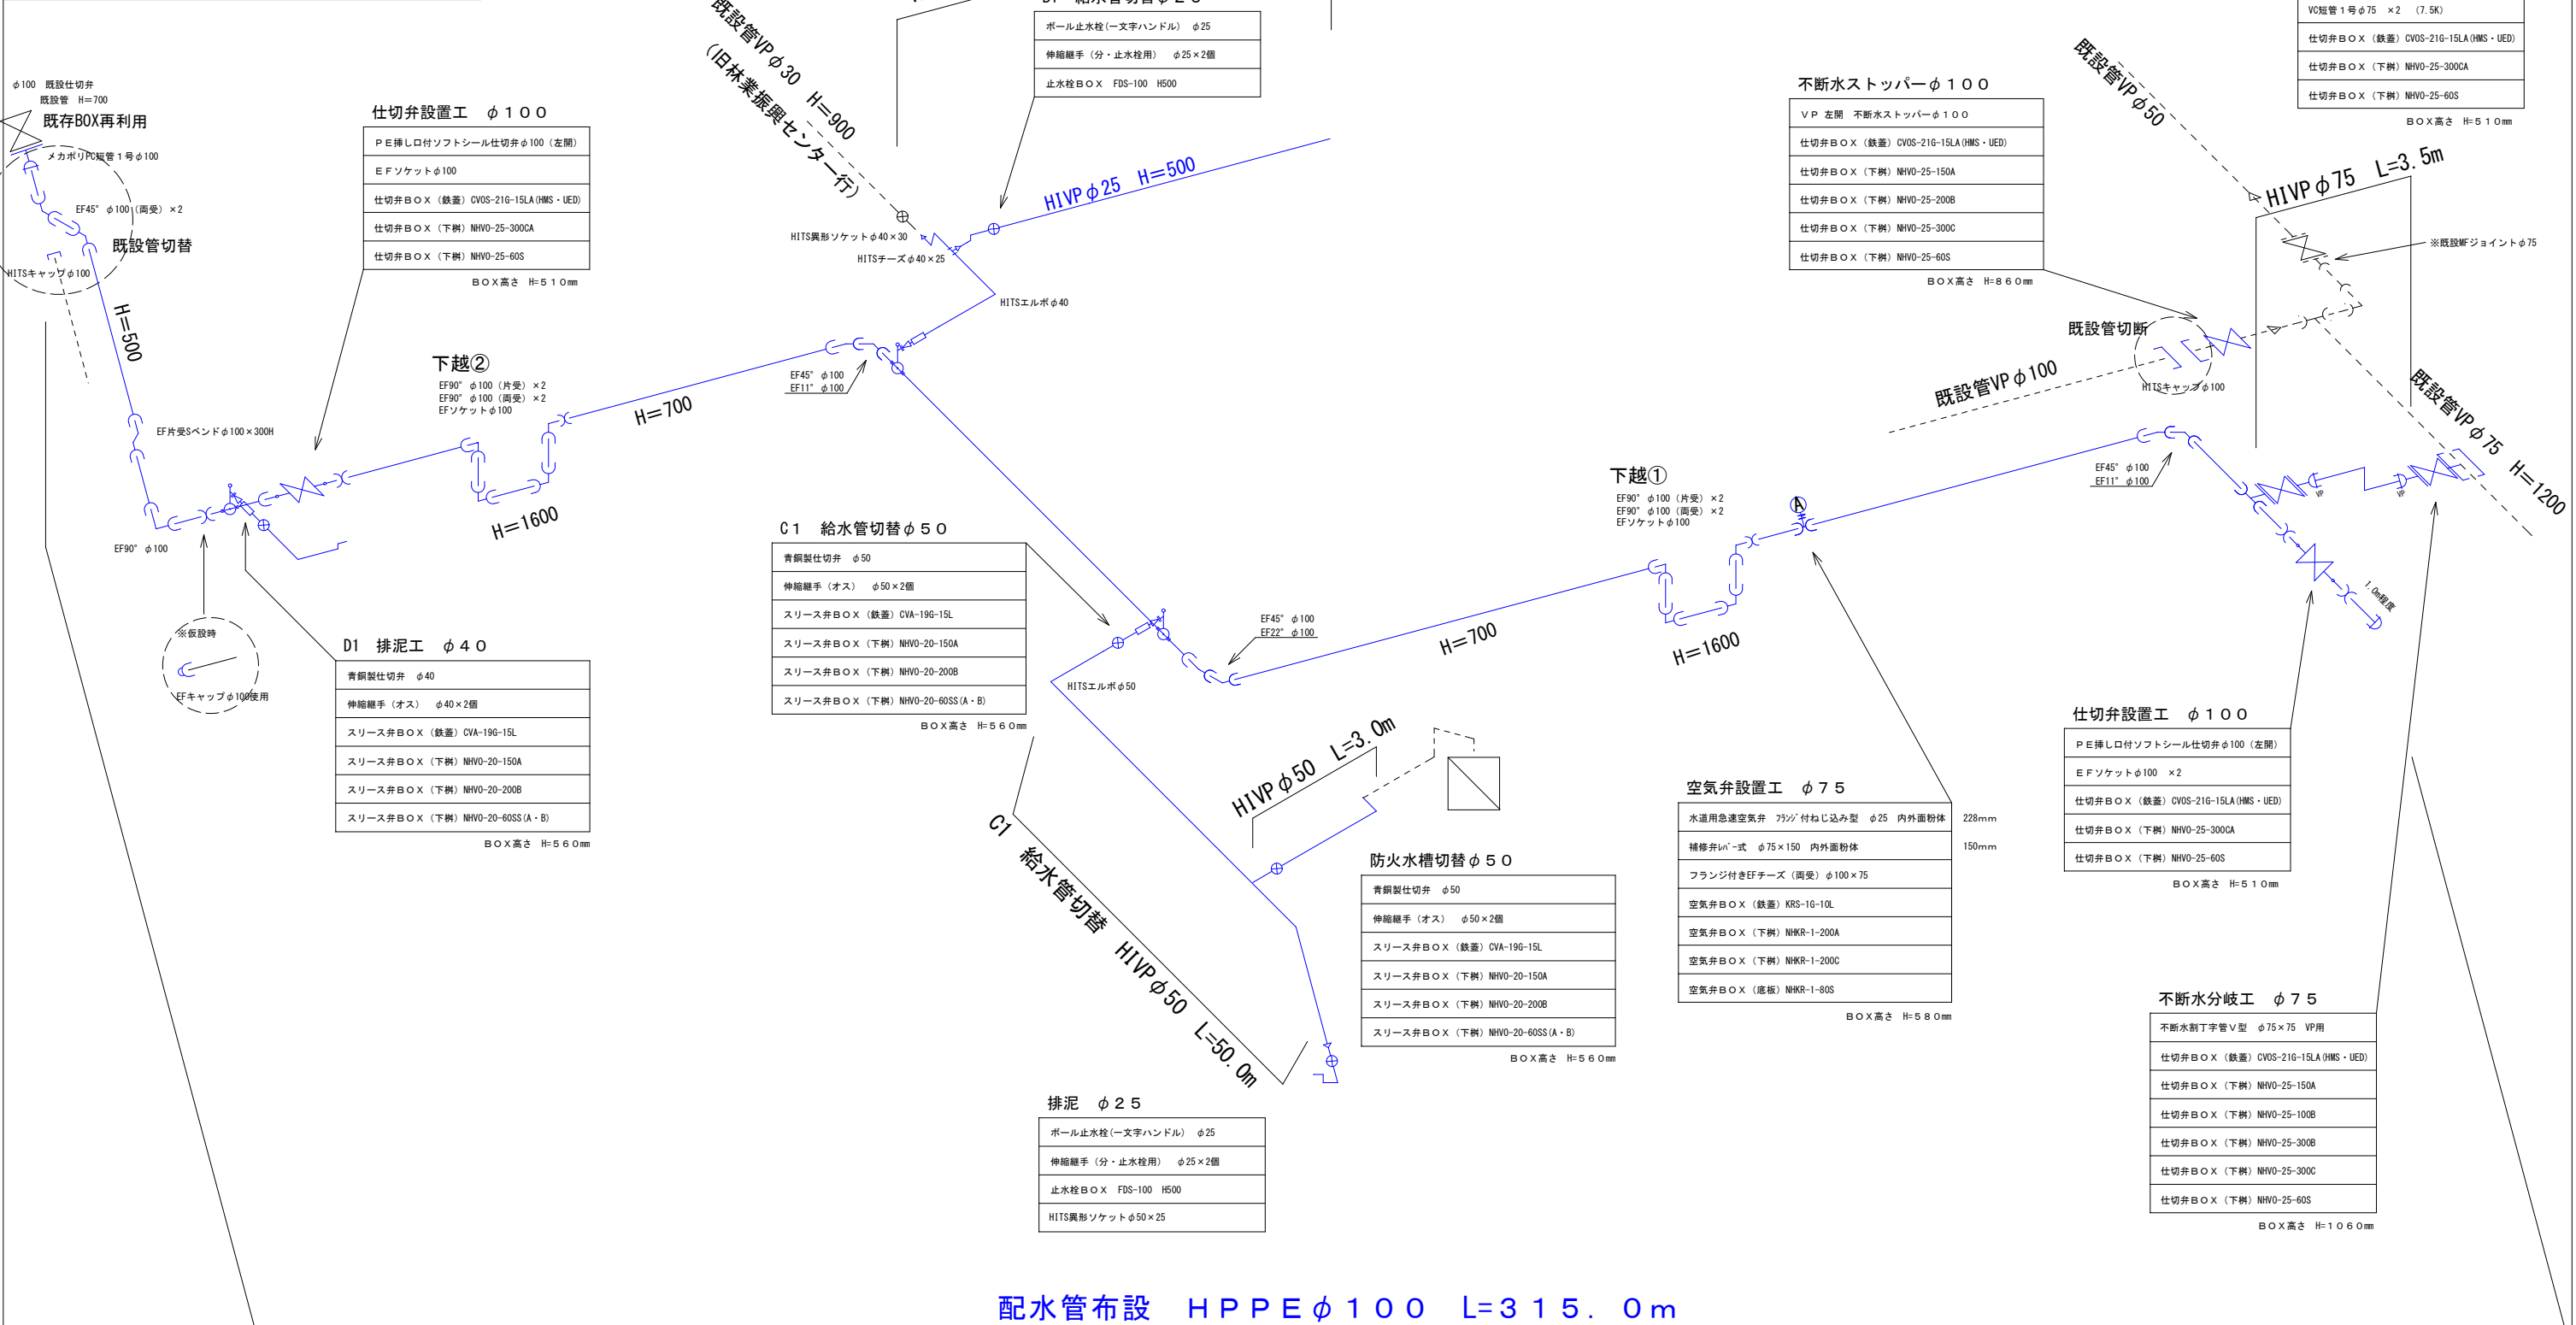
φ100 既設仕切弁
既設管 H=700
既存BOX再利用
メカボリPC短管1号φ100
EF45° φ100（両受）×2
既設管切替
HITSキャップφ100
H=500
EF片受Sベンドφ100×300H
EF90° φ100
※仮設時
EFキャップφ100使用

仕切弁設置工 φ100
| ＰＥ挿し口付ソフトシール仕切弁φ100（左開） |
|---|
| ＥＦソケットφ100 |
| 仕切弁ＢＯＸ（鉄蓋）CVOS-21G-15LA(HMS・UED) |
| 仕切弁ＢＯＸ（下桝）NHVO-25-300CA |
| 仕切弁ＢＯＸ（下桝）NHVO-25-60S |
ＢＯＸ高さ H=５１０mm

下越②
EF90° φ100（片受）×2
EF90° φ100（両受）×2
EFソケットφ100
H=1600
H=700

D1 排泥工 φ４０
| 青銅製仕切弁 φ40 |
|---|
| 伸縮継手（オス） φ40×2個 |
| スリース弁ＢＯＸ（鉄蓋）CVA-19G-15L |
| スリース弁ＢＯＸ（下桝）NHVO-20-150A |
| スリース弁ＢＯＸ（下桝）NHVO-20-200B |
| スリース弁ＢＯＸ（下桝）NHVO-20-60SS(A・B) |
ＢＯＸ高さ H=５６０mm

既設管VPφ30 H=900
（旧林業振興センター行）
HITS異形ソケットφ40×30
HITSチーズφ40×25
HITSエルボφ40
EF45° φ100
EF11° φ100

| ボール止水栓(一文字ハンドル) φ25 |
|---|
| 伸縮継手（分・止水栓用） φ25×2個 |
| 止水栓ＢＯＸ FDS-100 H500 |

HIVPφ25 H=500

C1 給水管切替φ５０
| 青銅製仕切弁 φ50 |
|---|
| 伸縮継手（オス） φ50×2個 |
| スリース弁ＢＯＸ（鉄蓋）CVA-19G-15L |
| スリース弁ＢＯＸ（下桝）NHVO-20-150A |
| スリース弁ＢＯＸ（下桝）NHVO-20-200B |
| スリース弁ＢＯＸ（下桝）NHVO-20-60SS(A・B) |
ＢＯＸ高さ H=５６０mm

EF45° φ100
EF22° φ100
HITSエルボφ50
H=700
HIVPφ50 L=3.0m
C1 給水管切替 HIVPφ50 L=50.0m

防火水槽切替φ５０
| 青銅製仕切弁 φ50 |
|---|
| 伸縮継手（オス） φ50×2個 |
| スリース弁ＢＯＸ（鉄蓋）CVA-19G-15L |
| スリース弁ＢＯＸ（下桝）NHVO-20-150A |
| スリース弁ＢＯＸ（下桝）NHVO-20-200B |
| スリース弁ＢＯＸ（下桝）NHVO-20-60SS(A・B) |
ＢＯＸ高さ H=５６０mm

排泥 φ２５
| ボール止水栓(一文字ハンドル) φ25 |
|---|
| 伸縮継手（分・止水栓用） φ25×2個 |
| 止水栓ＢＯＸ FDS-100 H500 |
| HITS異形ソケットφ50×25 |

下越①
EF90° φ100（片受）×2
EF90° φ100（両受）×2
EFソケットφ100
H=1600
A

空気弁設置工 φ７５
| 水道用急速空気弁 ﾌﾗﾝｼﾞ付ねじ込み型 φ25 内外面粉体 | 228mm |
|---|---|
| 補修弁ﾚﾊﾞｰ式 φ75×150 内外面粉体 | 150mm |
| フランジ付きEFチーズ（両受）φ100×75 | |
| 空気弁ＢＯＸ（鉄蓋）KRS-1G-10L | |
| 空気弁ＢＯＸ（下桝）NHKR-1-200A | |
| 空気弁ＢＯＸ（下桝）NHKR-1-200C | |
| 空気弁ＢＯＸ（底板）NHKR-1-80S | |
ＢＯＸ高さ H=５８０mm

不断水ストッパーφ１００
| ＶＰ 左開 不断水ストッパーφ１００ |
|---|
| 仕切弁ＢＯＸ（鉄蓋）CVOS-21G-15LA(HMS・UED) |
| 仕切弁ＢＯＸ（下桝）NHVO-25-150A |
| 仕切弁ＢＯＸ（下桝）NHVO-25-200B |
| 仕切弁ＢＯＸ（下桝）NHVO-25-300C |
| 仕切弁ＢＯＸ（下桝）NHVO-25-60S |
ＢＯＸ高さ H=８６０mm

| VC短管1号φ75 ×2 (7.5K) |
|---|
| 仕切弁ＢＯＸ（鉄蓋）CVOS-21G-15LA(HMS・UED) |
| 仕切弁ＢＯＸ（下桝）NHVO-25-300CA |
| 仕切弁ＢＯＸ（下桝）NHVO-25-60S |
ＢＯＸ高さ H=５１０mm

既設管VPφ50
HIVPφ75 L=3.5m
※既設MFジョイントφ75
既設管切断
既設VPφ100
HITSキャップφ100
EF45° φ100
EF11° φ100
既設管VPφ75 H=1200
VP
VP
1.0m程度

仕切弁設置工 φ１００
| ＰＥ挿し口付ソフトシール仕切弁φ100（左開） |
|---|
| ＥＦソケットφ100 ×2 |
| 仕切弁ＢＯＸ（鉄蓋）CVOS-21G-15LA(HMS・UED) |
| 仕切弁ＢＯＸ（下桝）NHVO-25-300CA |
| 仕切弁ＢＯＸ（下桝）NHVO-25-60S |
ＢＯＸ高さ H=５１０mm

不断水分岐工 φ７５
| 不断水割丁字管Ｖ型 φ75×75 VP用 |
|---|
| 仕切弁ＢＯＸ（鉄蓋）CVOS-21G-15LA(HMS・UED) |
| 仕切弁ＢＯＸ（下桝）NHVO-25-150A |
| 仕切弁ＢＯＸ（下桝）NHVO-25-100B |
| 仕切弁ＢＯＸ（下桝）NHVO-25-300B |
| 仕切弁ＢＯＸ（下桝）NHVO-25-300C |
| 仕切弁ＢＯＸ（下桝）NHVO-25-60S |
ＢＯＸ高さ H=１０６０mm

配水管布設 ＨＰＰＥφ１００ Ｌ=３１５．０m